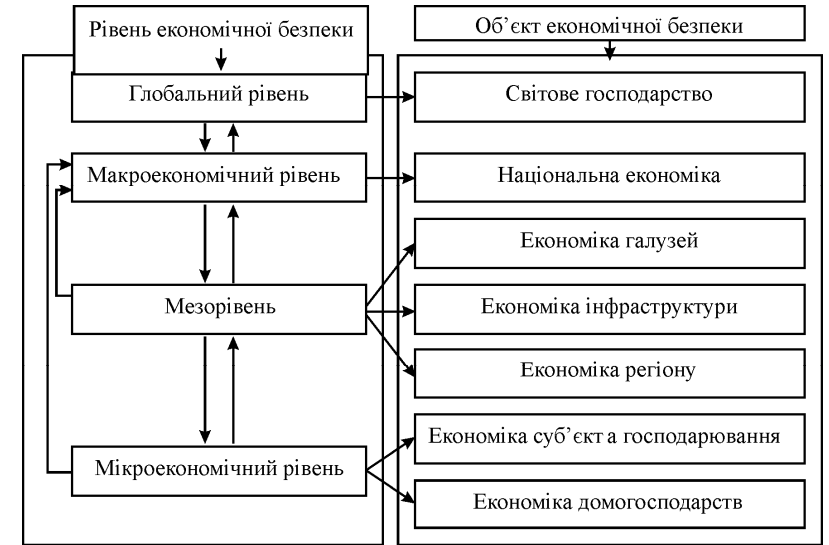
Рівень економічної безпеки

Глобальний рівень

Макроекономічний рівень

Мезорівень

Мікроекономічний рівень

Об'єкт економічної безпеки

Світове господарство

Національна економіка

Економіка галузей

Економіка інфраструктури

Економіка регіону

Економіка суб'єкта господарювання

Економіка домогосподарств